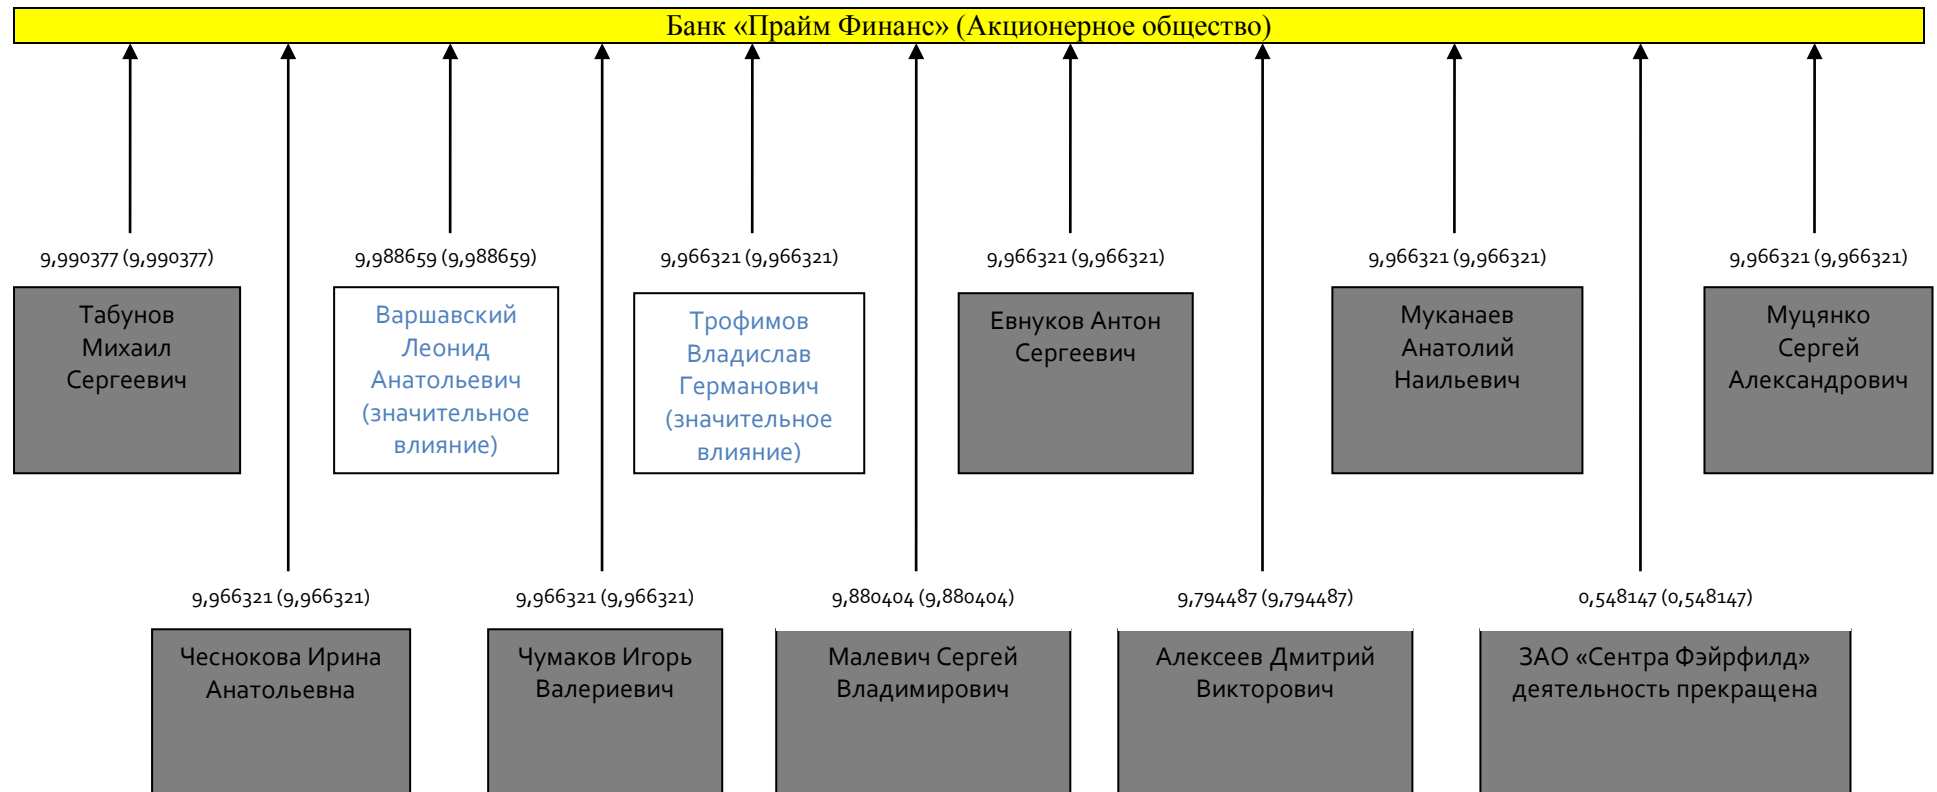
Банк «Прайм Финанс» (Акционерное общество)

9,990377 (9,990377)

Табунов Михаил Сергеевич

9,988659 (9,988659)

Варшавский Леонид Анатольевич (значительное влияние)

9,966321 (9,966321)

Трофимов Владислав Германович (значительное влияние)

9,966321 (9,966321)

Евнуков Антон Сергеевич

9,966321 (9,966321)

Муканаев Анатолий Наильевич

9,966321 (9,966321)

Муцянко Сергей Александрович

9,966321 (9,966321)

Чеснокова Ирина Анатольевна

9,966321 (9,966321)

Чумаков Игорь Валериевич

9,880404 (9,880404)

Малевич Сергей Владимирович

9,794487 (9,794487)

Алексеев Дмитрий Викторович

0,548147 (0,548147)

ЗАО «Сентра Фэйрфилд» деятельность прекращена